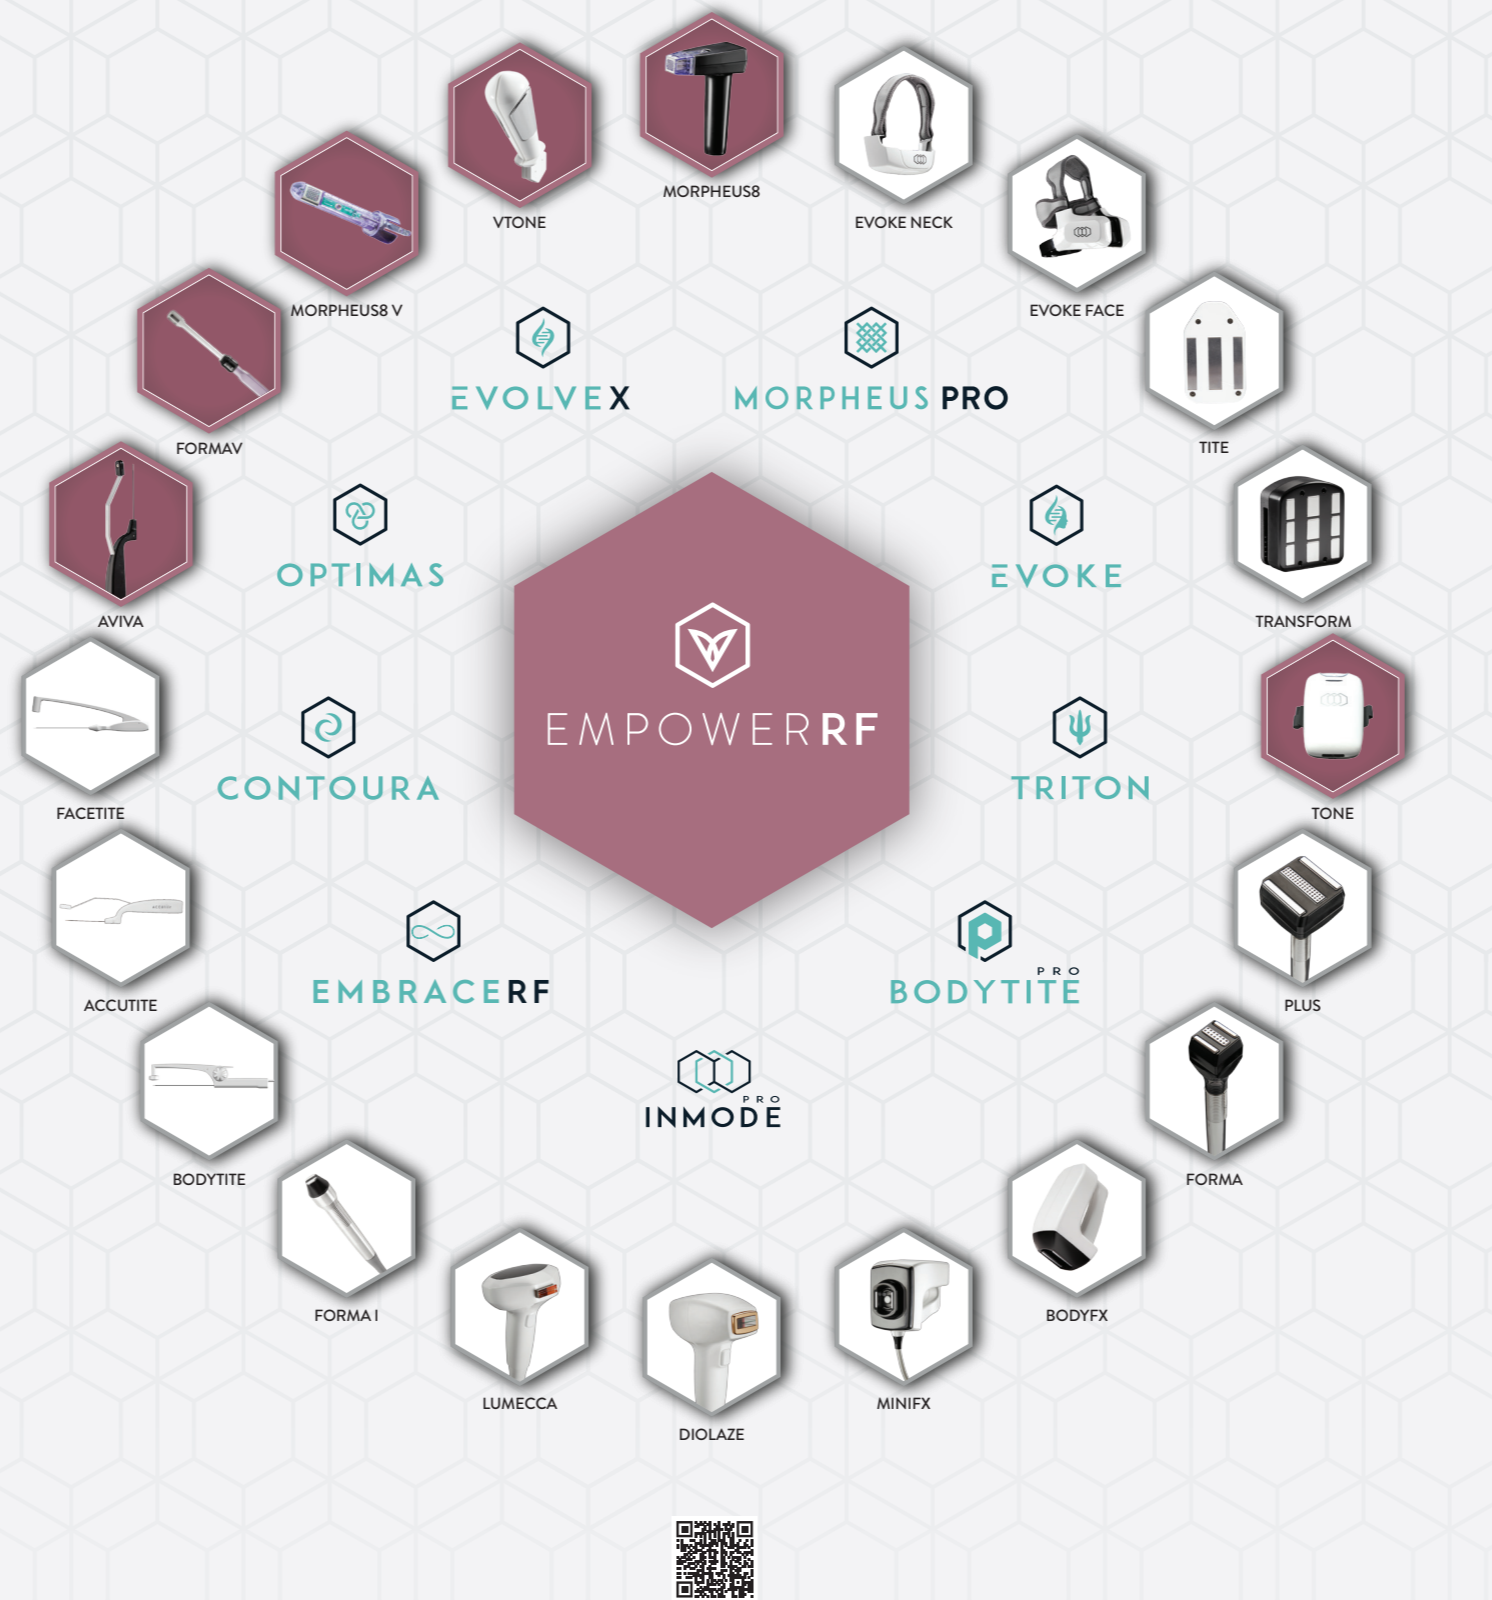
MORPHEUS8

VTONE

EVOKE NECK

MORPHEUS8 V

EVOKE FACE

FORMAV

EVOLVEX

MORPHEUS PRO

TITE

AVIVA

OPTIMAS

EVOKE

TRANSFORM

EMPOWERRF

FACETITE

CONTOURA

TRITON

TONE

ACCUTITE

EMBRACERF

PRO
BODYTITE

PLUS

PRO
INMODE

BODYTITE

FORMA

FORMA I

BODYFX

LUMECCA

MINIFX

DIOLAZE